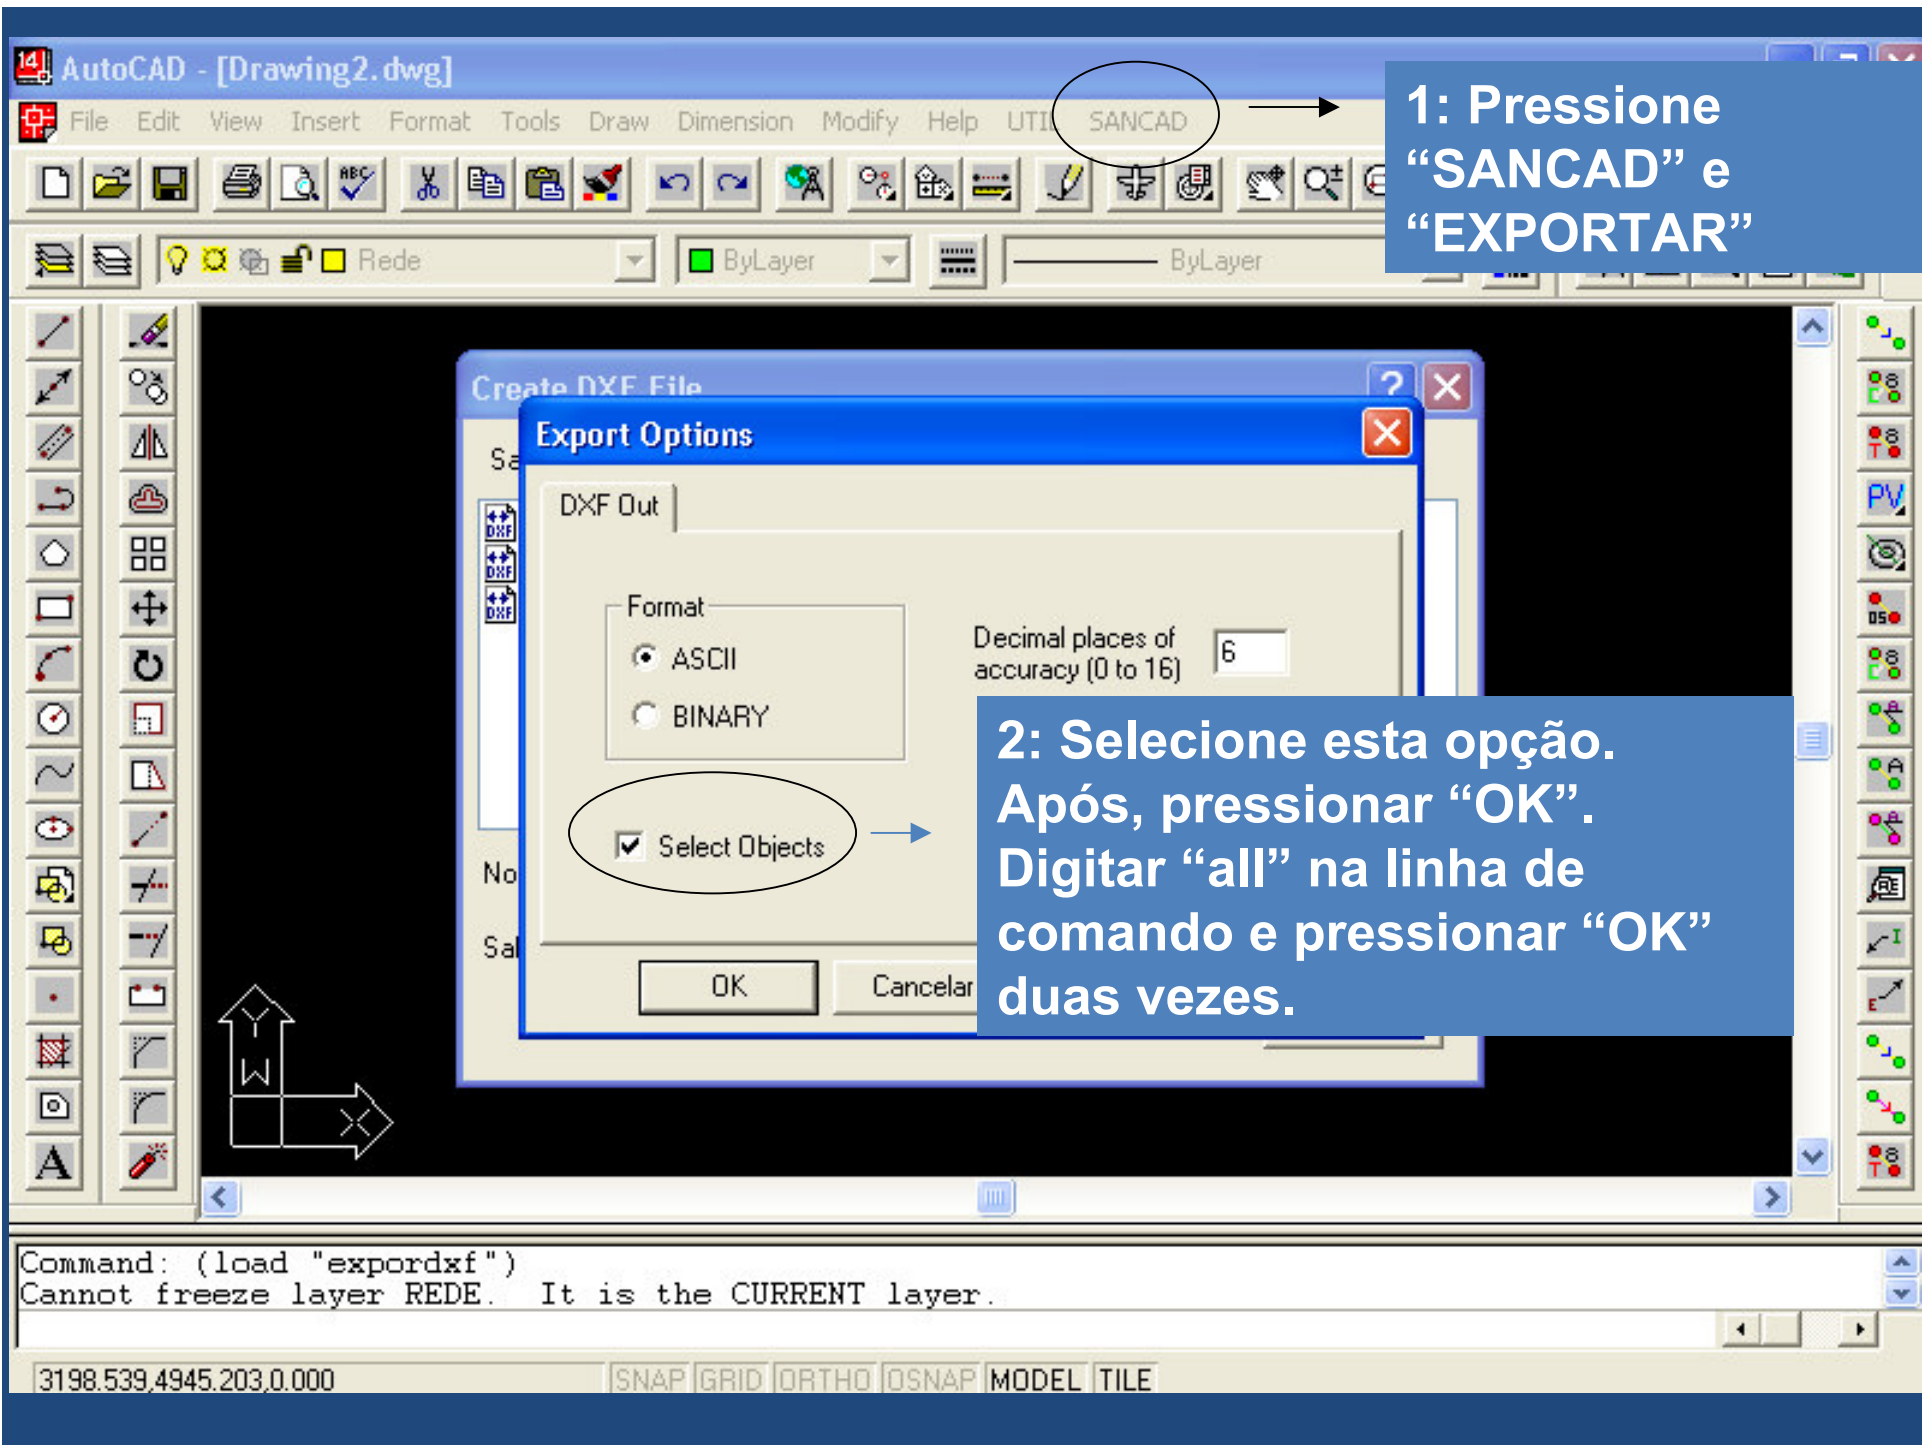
AutoCAD - [Drawing2.dwg]

File Edit View Insert Format Tools Draw Dimension Modify Help UTIL SANCAD

1: Pressione “SANCAD” e “EXPORTAR”

Rede ByLayer ByLayer

Create DXF File

Sa

No

Sa

Export Options

DXF Out

Format

ASCII

BINARY

Decimal places of accuracy (0 to 16)

6

Select Objects

OK

Cancelar

2: Selecione esta opção. Após, pressionar “OK”. Digitar “all” na linha de comando e pressionar “OK” duas vezes.

PV

Command: (load "expordxf")
Cannot freeze layer REDE. It is the CURRENT layer.

3198.539,4945.203,0.000 SNAP GRID ORTHO OSNAP MODEL TILE